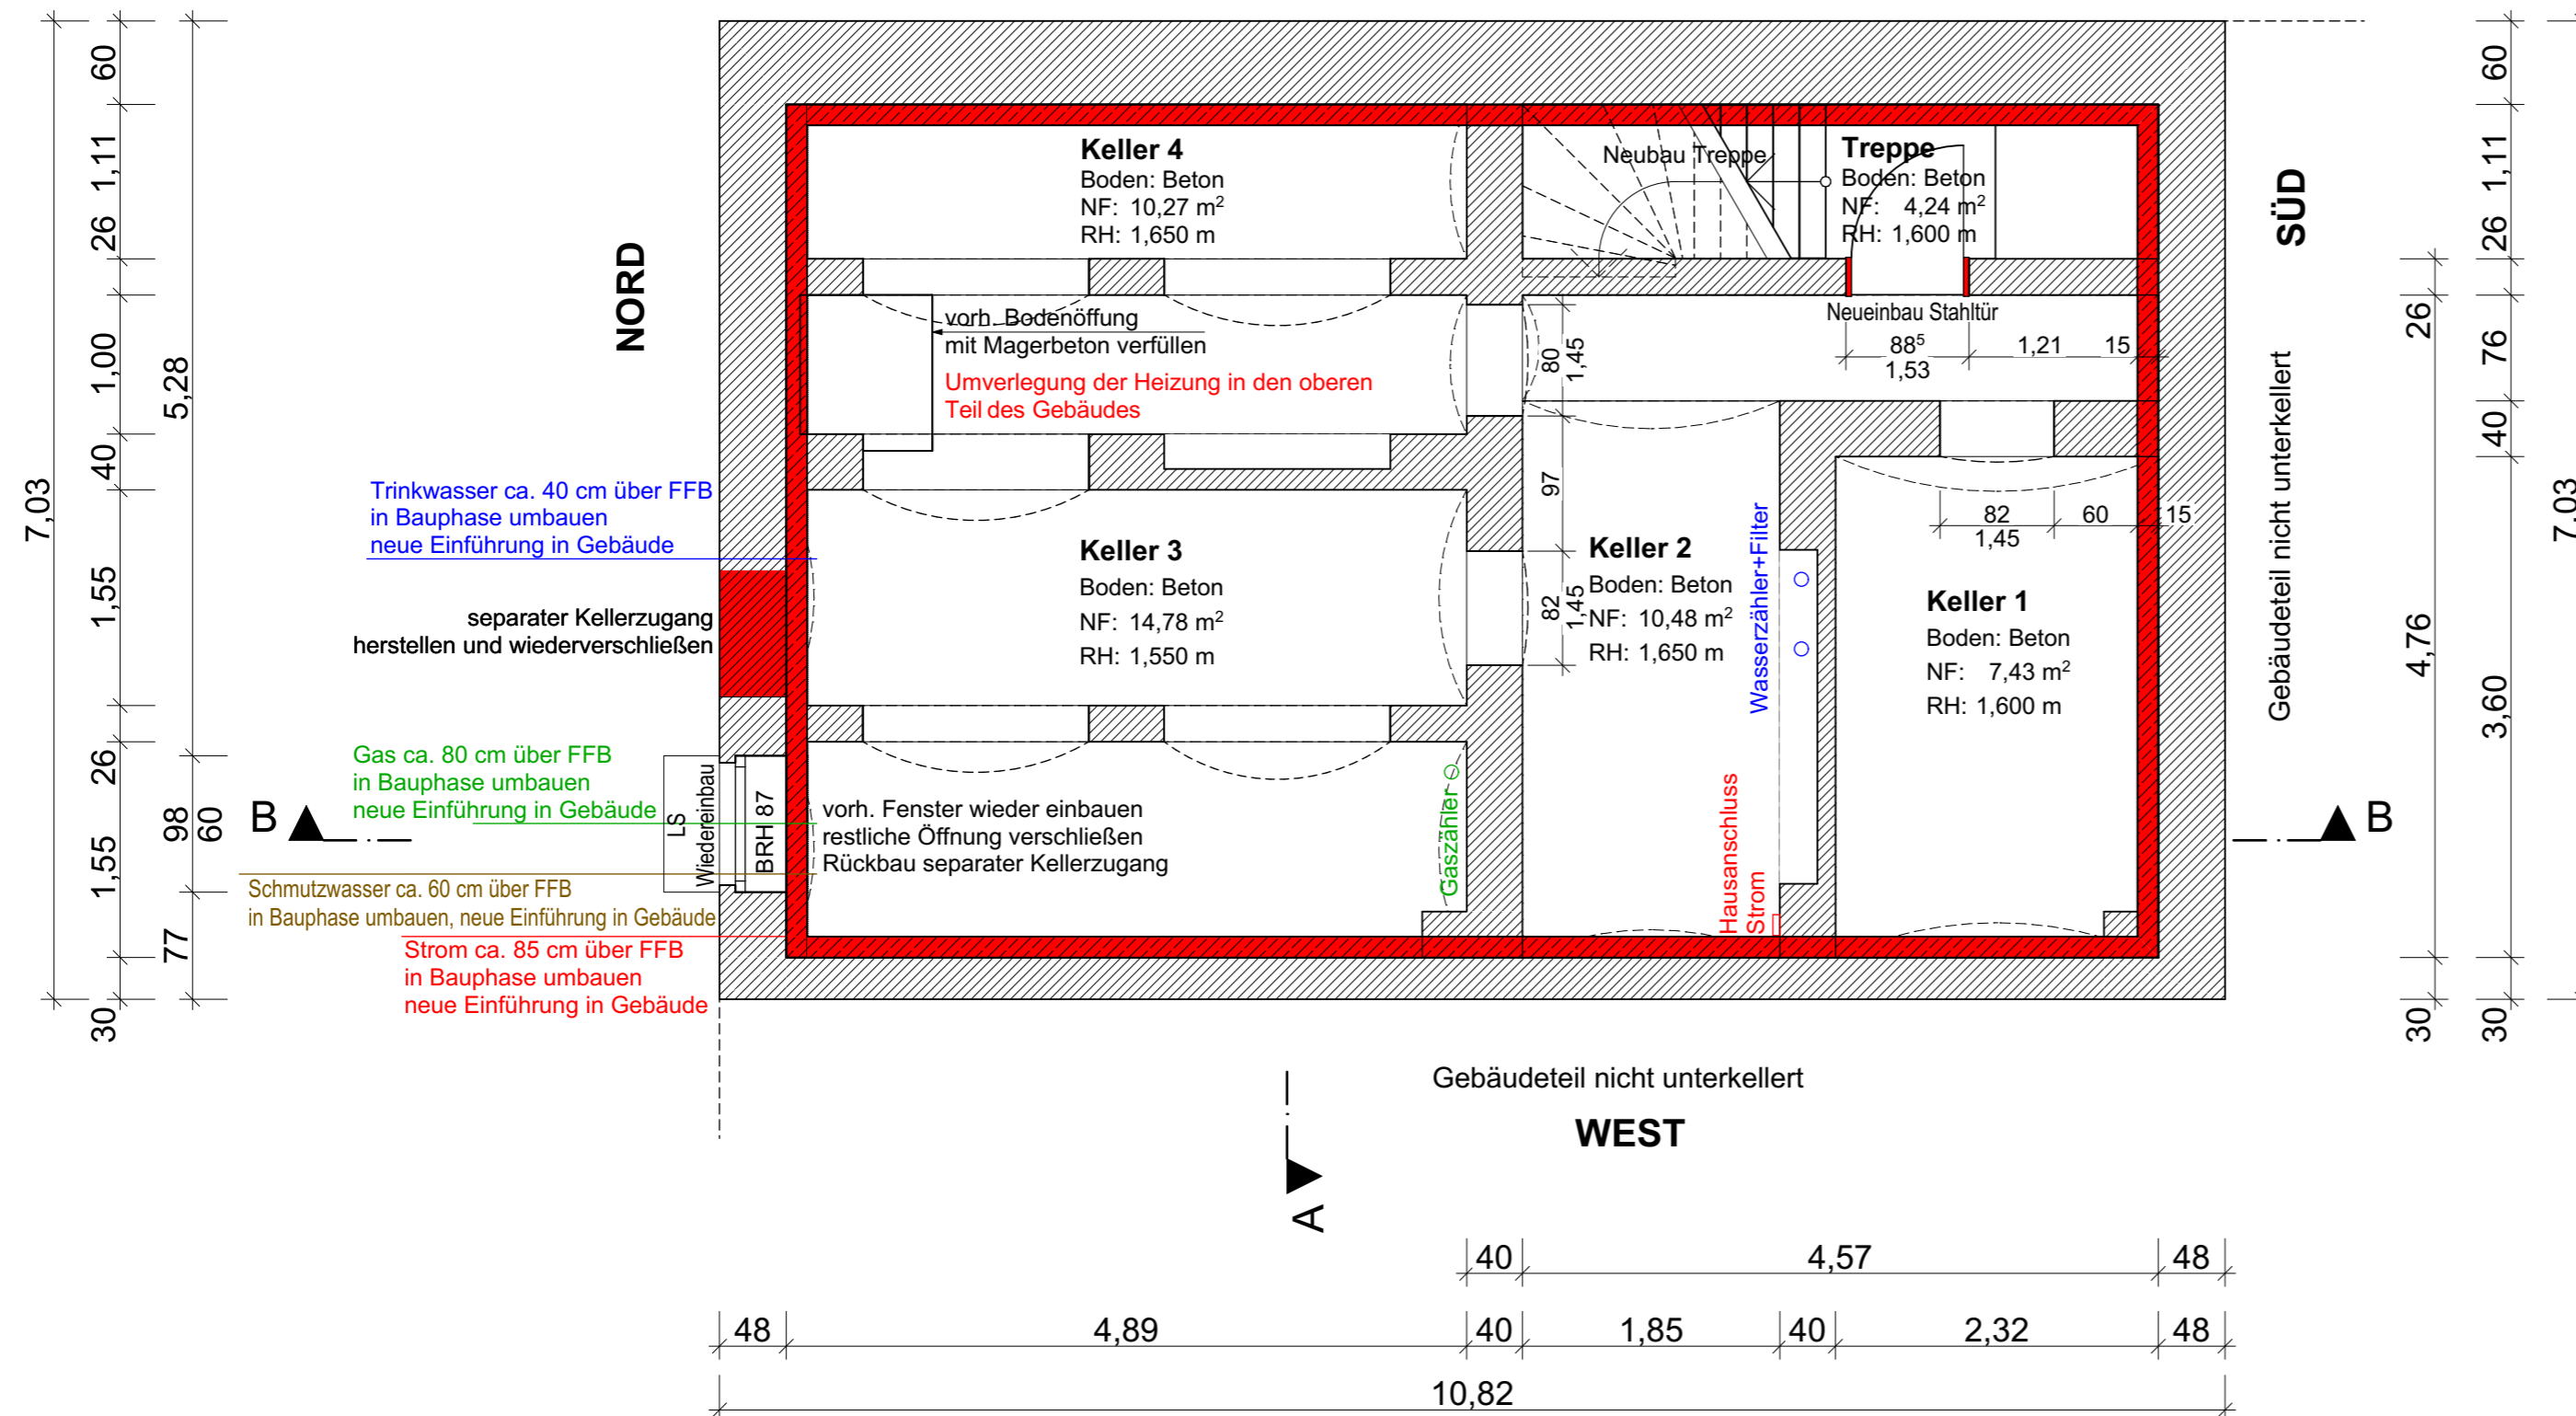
60
1,11
26
1,00
40
1,55
26
1,55
77
30
7,03
5,28
98
60

NORD

Keller 4
Boden: Beton
NF: 10,27 m$^2$
RH: 1,650 m

Neubau Treppe

Treppe
Boden: Beton
NF: 4,24 m$^2$
RH: 1,600 m

SÜD

vorh. Bodenöffnung
mit Magerbeton verfüllen
Umverlegung der Heizung in den oberen Teil des Gebäudes

Neueinbau Stahltür
88$^5$
1,53
1,21
15
80
1,45
97

Trinkwasser ca. 40 cm über FFB
in Bauphase umbauen
neue Einführung in Gebäude

Keller 3
Boden: Beton
NF: 14,78 m$^2$
RH: 1,550 m

Keller 2
Boden: Beton
NF: 10,48 m$^2$
RH: 1,650 m
82
1,45

Wasserzähler+Filter

82
60
15
1,45

Keller 1
Boden: Beton
NF: 7,43 m$^2$
RH: 1,600 m

Gebäudeteil nicht unterkellert

separater Kellerzugang
herstellen und wiederverschließen

Gas ca. 80 cm über FFB
in Bauphase umbauen
neue Einführung in Gebäude

B
LS
Wiedereinbau
BRH 87

vorh. Fenster wieder einbauen
restliche Öffnung verschließen
Rückbau separater Kellerzugang

Gaszähler

Hausanschluss
Strom

B

Schmutzwasser ca. 60 cm über FFB
in Bauphase umbauen, neue Einführung in Gebäude
Strom ca. 85 cm über FFB
in Bauphase umbauen
neue Einführung in Gebäude

60
1,11
26
26
76
40
4,76
3,60
30
30
7,03

Gebäudeteil nicht unterkellert

WEST

A

40
4,57
48
48
4,89
40
1,85
40
2,32
48
10,82